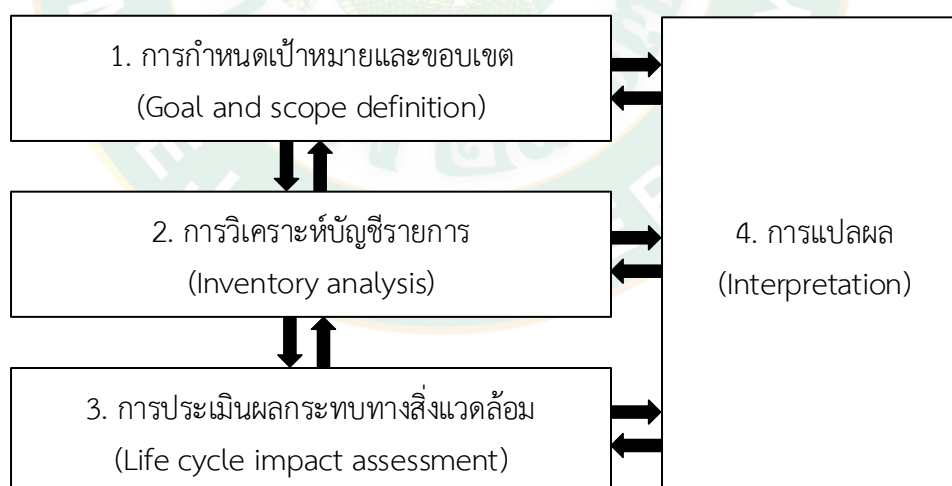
1. การกำหนดเป้าหมายและขอบเขต
(Goal and scope definition)

2. การวิเคราะห์บัญชีรายการ
(Inventory analysis)

3. การประเมินผลกระทบทางสิ่งแวดล้อม
(Life cycle impact assessment)

4. การแปลผล
(Interpretation)